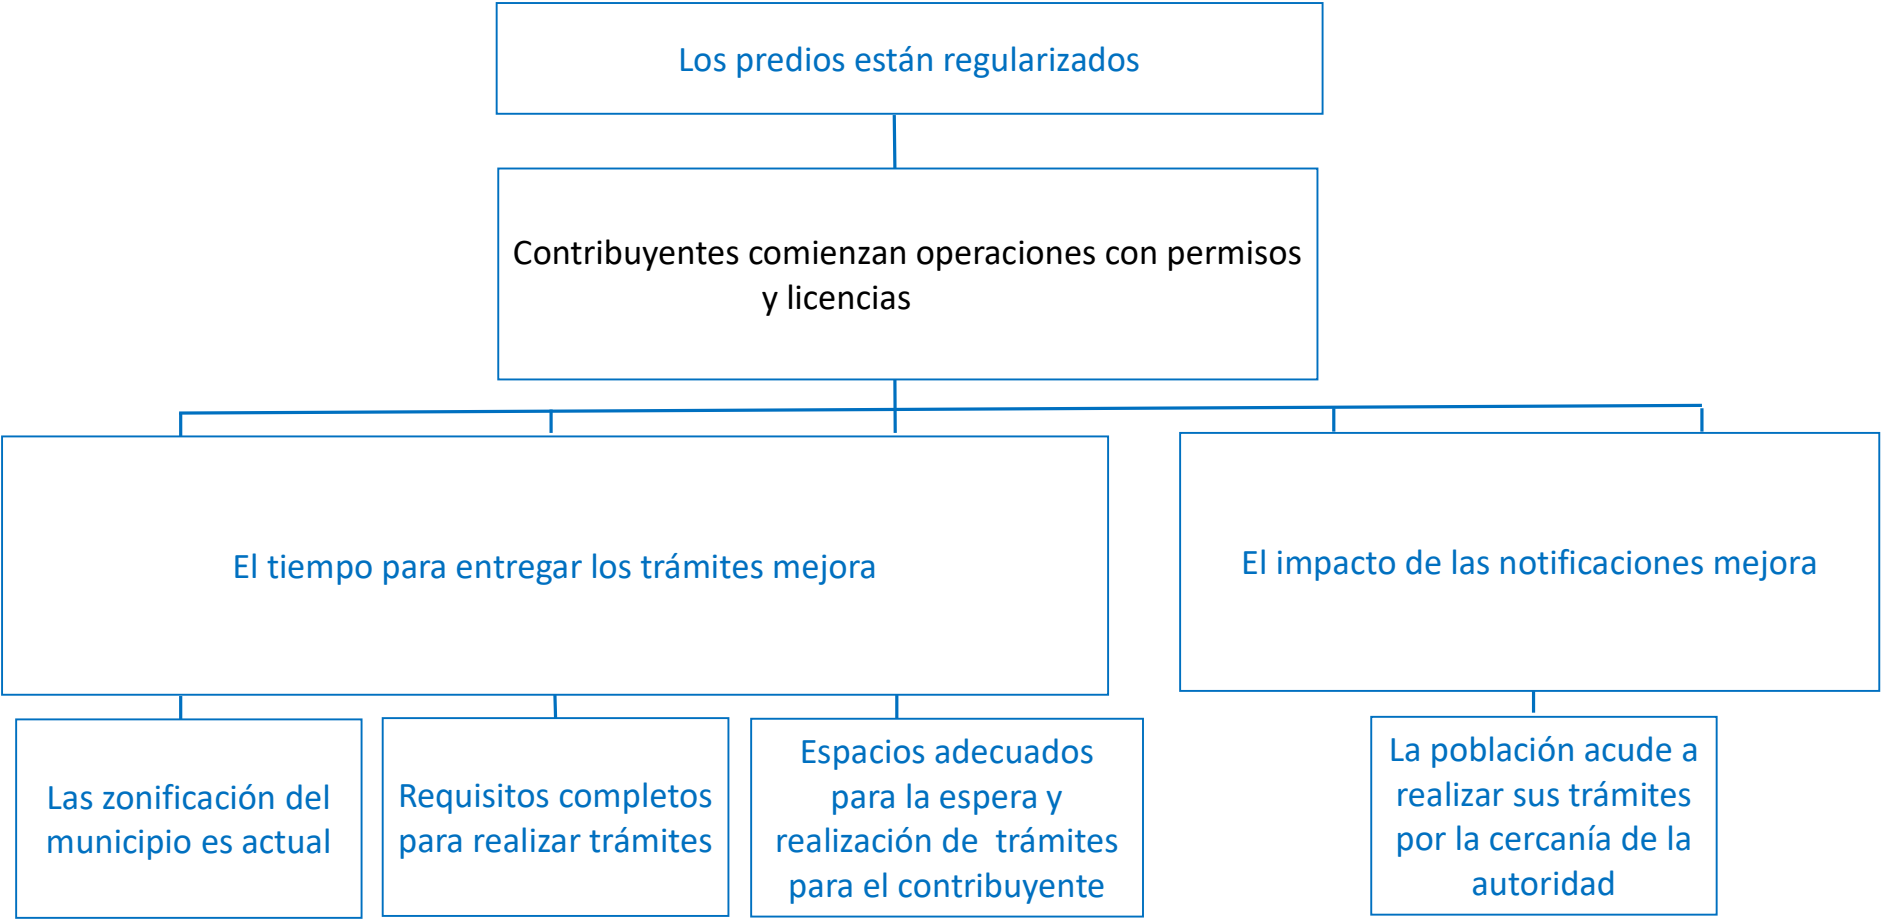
Los predios están regularizados

Contribuyentes comienzan operaciones con permisos y licencias

El tiempo para entregar los trámites mejora

El impacto de las notificaciones mejora

Las zonificación del municipio es actual

Requisitos completos para realizar trámites

Espacios adecuados para la espera y realización de trámites para el contribuyente

La población acude a realizar sus trámites por la cercanía de la autoridad